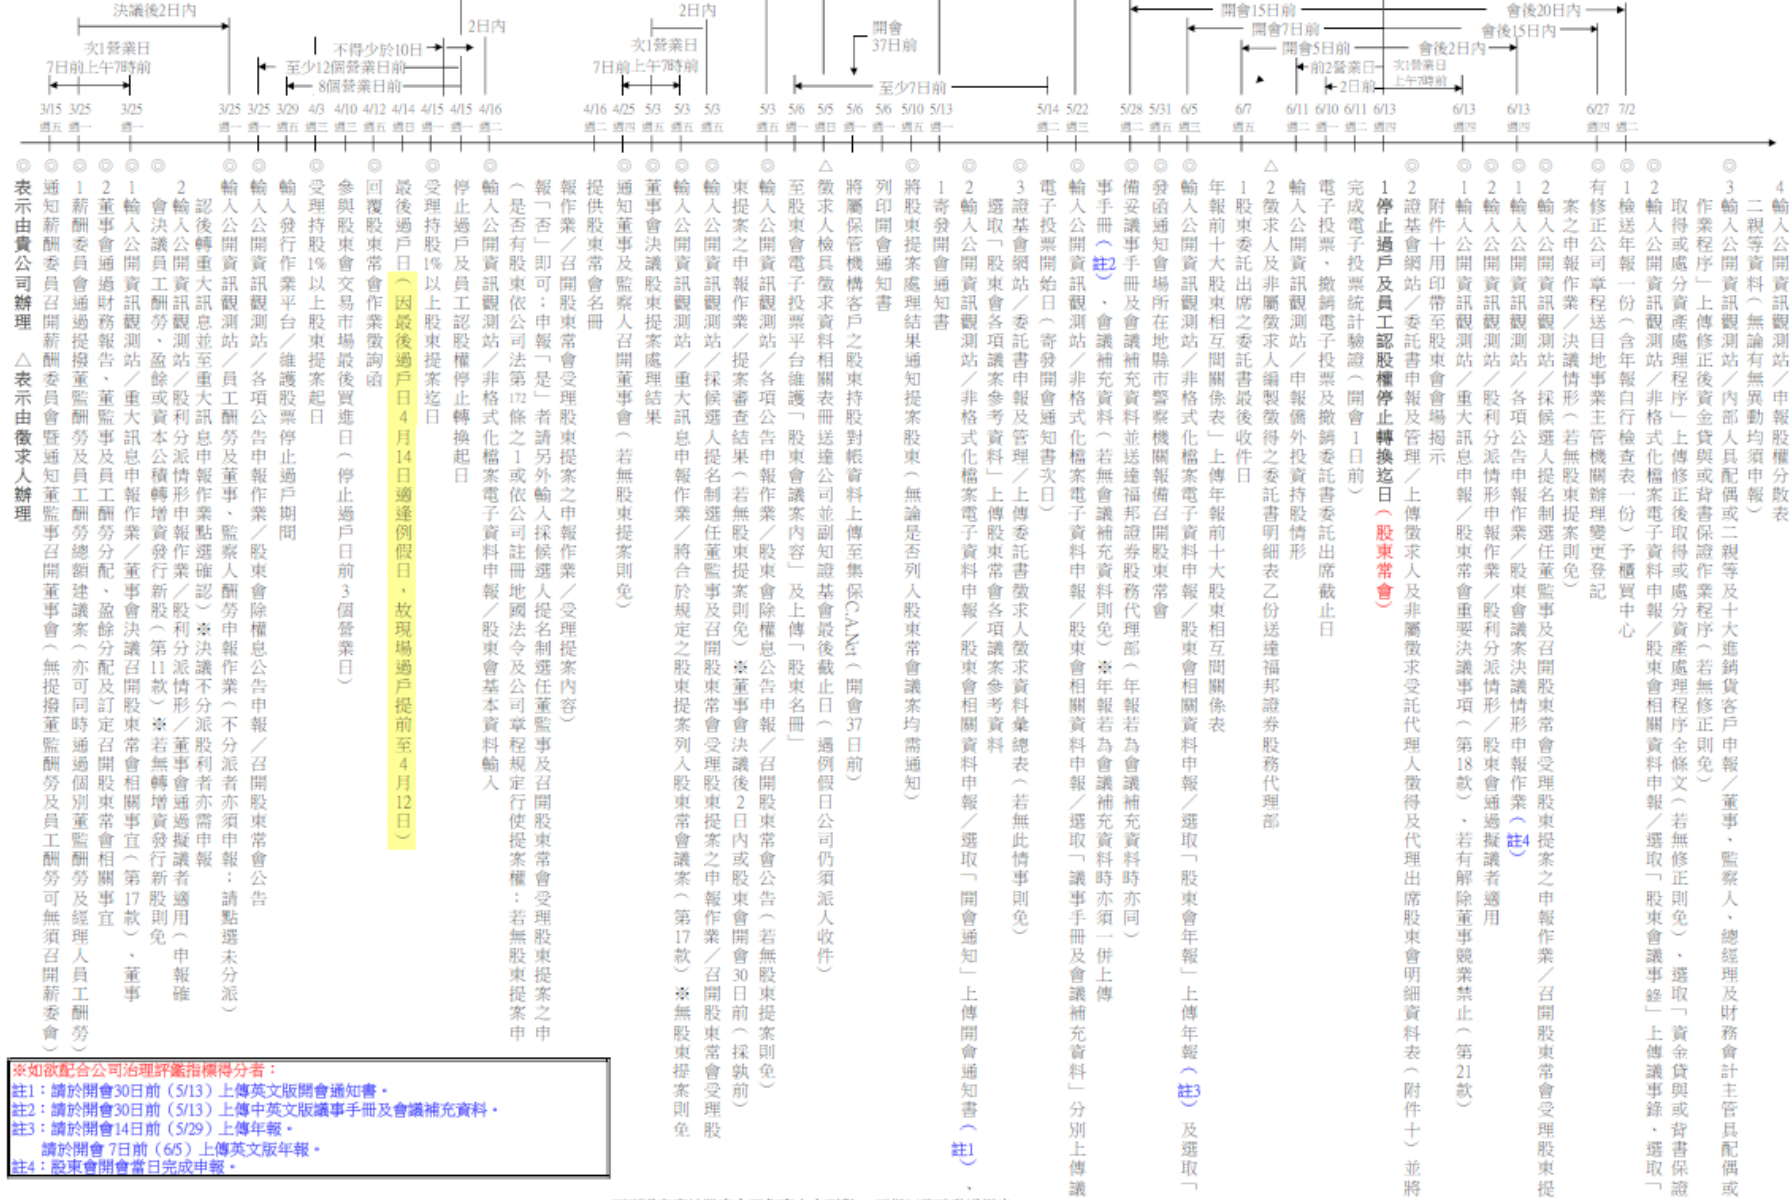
決議後2日內
次1營業日
7日前上午7時前
不得少於10日
至少12個營業日前
8個營業日前
2日內
2日內
次1營業日
7日前上午7時前
開會
37日前
至少7日前
開會15日前
開會7日前
開會5日前
前2營業日
2日前
會後20日內
會後15日內
會後2日內
次1營業日
上午7時前

3/15 3/25 3/25 3/25 3/25 3/29 4/3 4/10 4/12 4/14 4/15 4/15 4/16 4/16 4/25 5/3 5/3 5/3 5/3 5/6 5/5 5/6 5/6 5/10 5/13 5/14 5/22 5/28 5/31 6/5 6/7 6/11 6/10 6/11 6/13 6/13 6/13 6/27 7/2

◎表示由貴公司辦理 △表示由徵求人辦理

◎通知薪酬委員召開薪酬委員會暨通知董監事召開董事會（無提撥董監酬勞及員工酬勞可無須召開薪委會）

◎2薪酬委員會通過提撥董、監酬勞及員工酬勞總額建議案（亦可同時通過個別董監酬勞及經理人員工酬勞）

◎1輸入公開資訊觀測站／重大訊息申報／董事會決議召開股東常會相關事宜（第17款）、董事會決議員工酬勞、盈餘或資本公積轉增資發行新股（第11款）※若無轉增資發行新股則免

◎2輸入公開資訊觀測站／股利分派情形申報作業／股利分派情形／董事會通過擬議者適用（申報確認後轉重大訊息至重大訊息申報作業點選確認）※決議不分派股利者亦須申報

◎輸入公開資訊觀測站／員工酬勞及董事、監察人酬勞申報作業（不分派者亦須申報：請點選未分派）

◎輸入公開資訊觀測站／各項公告申報作業／股東會除權息公告申報／召開股東常會公告

◎輸入發行作業平台／維護股票停止過戶期間

◎受理持股1%以上股東提案起日

◎參與股東會交易市場最後買進日（停止過戶日前3個營業日）

◎回覆股東常會作業徵詢函

◎最後過戶日（因最後過戶日4月14日適逢例假日，故現場過戶提前至4月12日）

◎受理持股1%以上股東提案迄日

◎停止過戶及員工認股權停止轉換起日

◎輸入公開資訊觀測站／非格式化檔案電子資料申報／股東會基本資料輸入

（是否有股東依公司法第172條之1或依公司註冊地國法令及公司章程規定行使提案權：若無股東提案之申報「否」即可；申報「是」者請另外輸入提候選人提名制選任董監事及召開股東常會受理股東提案之申報作業／受理提案內容）

◎報作業／召開股東常會受理股東提案之申報作業／受理提案內容

◎提供股東常會名冊

◎通知董事及監察人召開董事會（若無股東提案則免）

◎董事會決議股東提案處理結果

◎輸入公開資訊觀測站／重大訊息申報作業／將合於規定之股東提案列入股東常會議案（第17款）※無股東提案則免

◎輸入公開資訊觀測站／採候選人提名制選任董監事及召開股東常會受理股東提案之申報作業／召開股東常會受理股

◎東提案之申報作業／提案審查結果（若無股東提案則免）※董事會決議後2日內或股東會開會30日前（採孰前）

◎輸入公開資訊觀測站／各項公告申報／召開股東常會公告（若無股東提案則免）

◎至股東會電子投票平台維護「股東會議案內容」及上傳「股東名冊」

△徵求人檢具徵求資料相關表件送達公司並副知證基會最後截止日（遇例假日公司仍須派人收件）

將股東名冊電子檔傳送保管機構客戶之股東持股對帳資料上傳至集保CANet（開會37日前）

列印開會通知書

將股東提案處理結果通知提案股東（無論是否列入股東常會議案均需通知）

◎1寄發開會通知書

◎2輸入公開資訊觀測站／非格式化檔案電子資料申報／股東會相關資料申報／選取「開會通知」上傳開會通知書（註1）、

◎3證基會網站／委託書申報及管理／上傳委託書徵求人徵求資料彙總表（若無此情事則免）

選取「股東會各項議案參考資料」上傳股東常會各項議案參考資料

◎電子投票開始日（寄發開會通知書次日）

◎輸入公開資訊觀測站／非格式化檔案電子資料申報／股東會相關資料申報／選取「議事手冊及會議補充資料」分別上傳議

事手冊（註2）、會議補充資料（若無會議補充資料則免）※年報若為會議補充資料時亦須一併上傳

◎備妥議事手冊及會議補充資料並送達福邦證券股務代理部

◎發函通知會場所在地縣市警察機關報備召開股東常會

◎輸入公開資訊觀測站／非格式化檔案電子資料申報／股東會相關資料申報／選取「股東會年報」上傳年報（註3）及選取「

年報前十大股東相互間關係表」上傳年報前十大股東相互間關係表

◎1股東委託出席之委託書最後收件日

△2徵求人及非屬徵求人編製徵得之委託書明細表乙份送達福邦證券股務代理部

◎輸入公開資訊觀測站／申報僑外投資持股情形

◎電子投票、撤銷電子投票及撤銷委託出席截止日

◎完成電子投票統計驗證（開會1日前）

◎1停止過戶及員工認股權停止轉換迄日（股東常會）

◎2證基會網站／委託書申報及管理／上傳徵求人及非屬徵求人受託代理人數得及代理出席股東會明細資料表（附件十）並將

附件十用印帶至股東會場揭示

◎1輸入公開資訊觀測站／重大訊息申報／股東常會重要決議事項（第18款）、若有解除董事競業禁止（第21款）

◎2輸入公開資訊觀測站／股利分派情形申報作業／股利分派情形／股東會通過擬議者適用

◎1輸入公開資訊觀測站／各項公告申報作業／股東會議案決議情形申報作業（註4）

◎2輸入公開資訊觀測站／採候選人提名制選任董監事及召開股東常會受理股東提案之申報作業／召開股東常會受理股東提

案之申報作業／決議情形（若無股東提案則免）

◎有修正公司章程送經濟部商業司或地方主管機關辦理變更登記

◎1檢送年報一份（含年報自行檢查表一份）予櫃買中心

◎2輸入公開資訊觀測站／非格式化檔案電子資料申報／股東會相關資料申報／選取「股東會議事錄」上傳議事錄、選取「

取得或處分資產處理程序（若無修正則免）」、選取「資金貸與或背書保證

作業程序」上傳修正後資金貸與或背書保證作業程序（若無修正則免）

◎3輸入公開資訊觀測站／內部人員及其配偶或二親等及十大進銷貨客戶申報／董事、監察人、總經理及財務會計主管與其配偶或

二親等資料（無論有無異動均須申報）

4輸入公開資訊觀測站／申報股權分散表

※如欲配合公司治理評鑑指標得分者：
註1：請於開會30日前（5/13）上傳英文版開會通知書。
註2：請於開會30日前（5/13）上傳中英文版議事手冊及會議補充資料。
註3：請於開會14日前（5/29）上傳年報。
請於開會 7日前（6/5）上傳英文版年報。
註4：股東會開會當日完成申報。